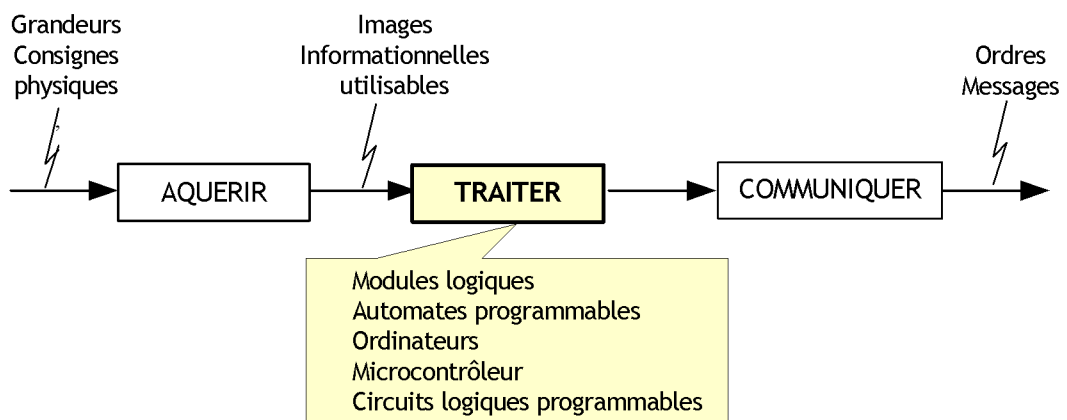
Grandeurs
Consignes
physiques

Images
Informationnelles
utilisables

Ordres
Messages

AQUERIR

TRAITER

COMMUNIQUER

Modules logiques
Automates programmables
Ordinateurs
Microcontrôleur
Circuits logiques programmables